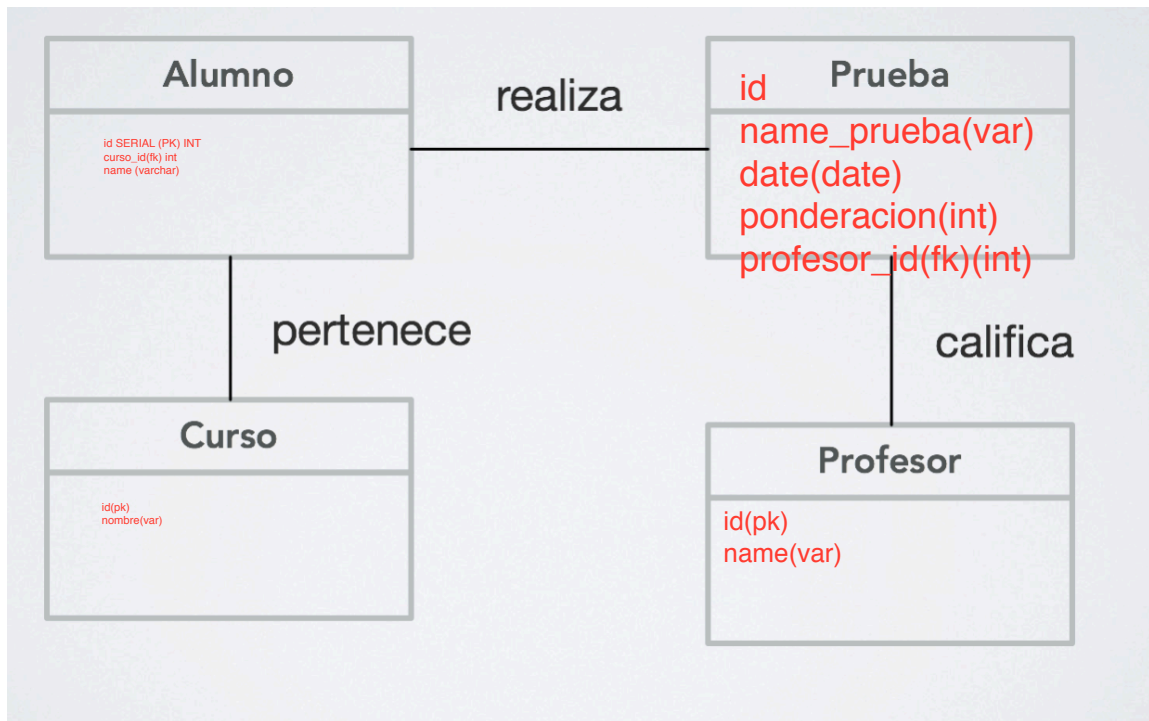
Alumno

id SERIAL (PK) INT
curso_id(fk) int
name (varchar)

realiza

id Prueba

name_prueba(var)
date(date)
ponderacion(int)
profesor_id(fk)(int)

pertenece

califica

Curso

id(pk)
nombre(var)

Profesor

id(pk)
name(var)